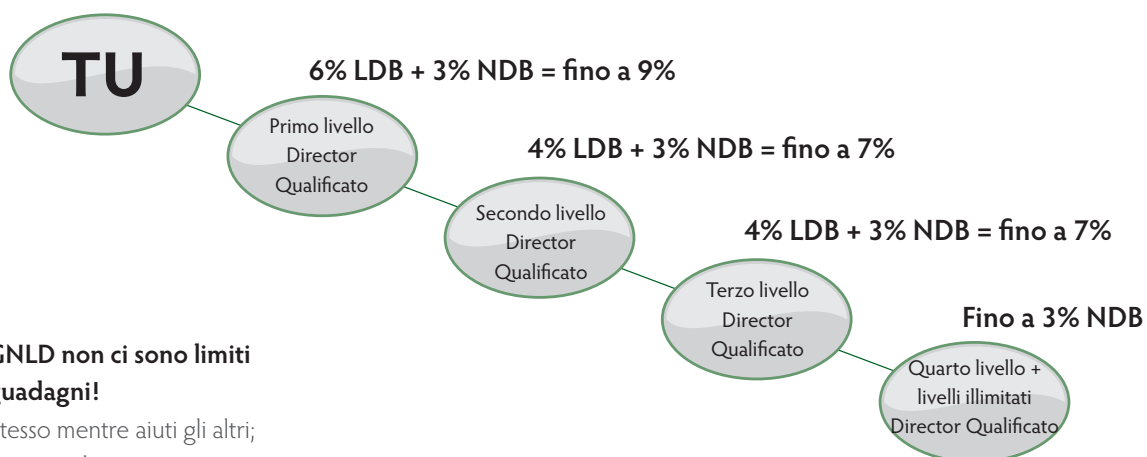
TU

6% LDB + 3% NDB = fino a 9%

Primo livello Director Qualificato

4% LDB + 3% NDB = fino a 7%

Secondo livello Director Qualificato

4% LDB + 3% NDB = fino a 7%

Terzo livello Director Qualificato

Fino a 3% NDB

Quarto livello + livelli illimitati Director Qualificato

GNLD non ci sono limiti uadagni!

tesso mentre aiuti gli altri;